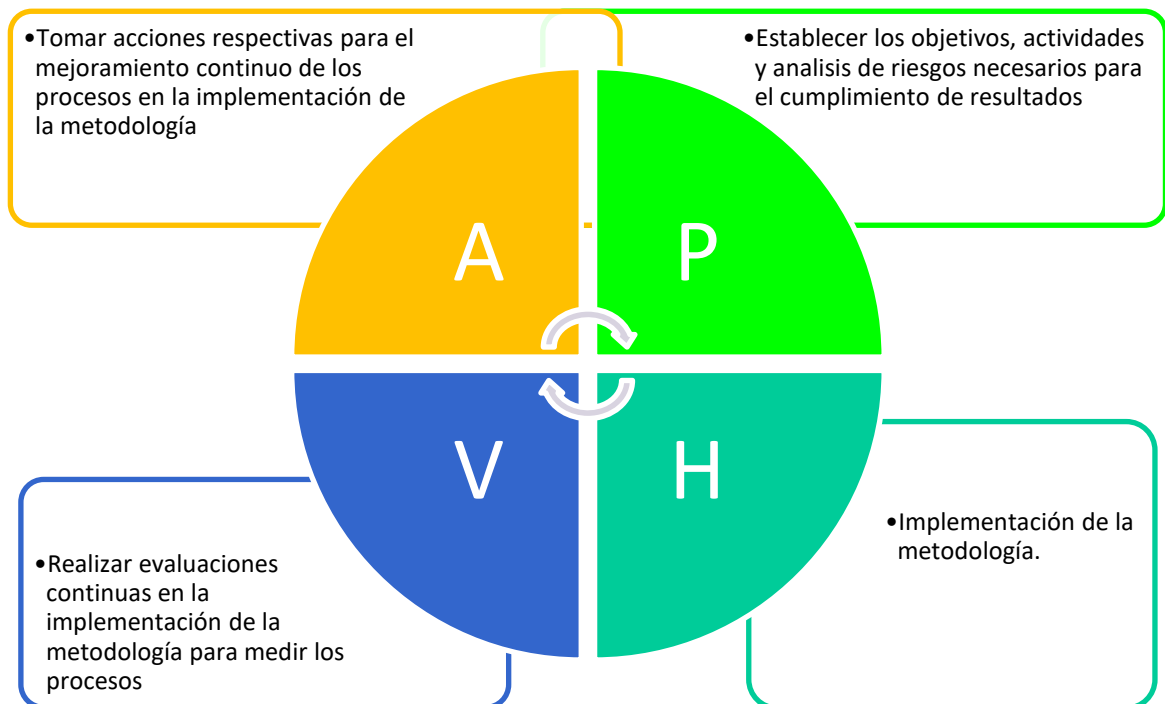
•Tomar acciones respectivas para el mejoramiento continuo de los procesos en la implementación de la metodología

•Establecer los objetivos, actividades y analisis de riesgos necesarios para el cumplimiento de resultados

A

P

V

H

•Implementación de la metodología.

•Realizar evaluaciones continuas en la implementación de la metodología para medir los procesos